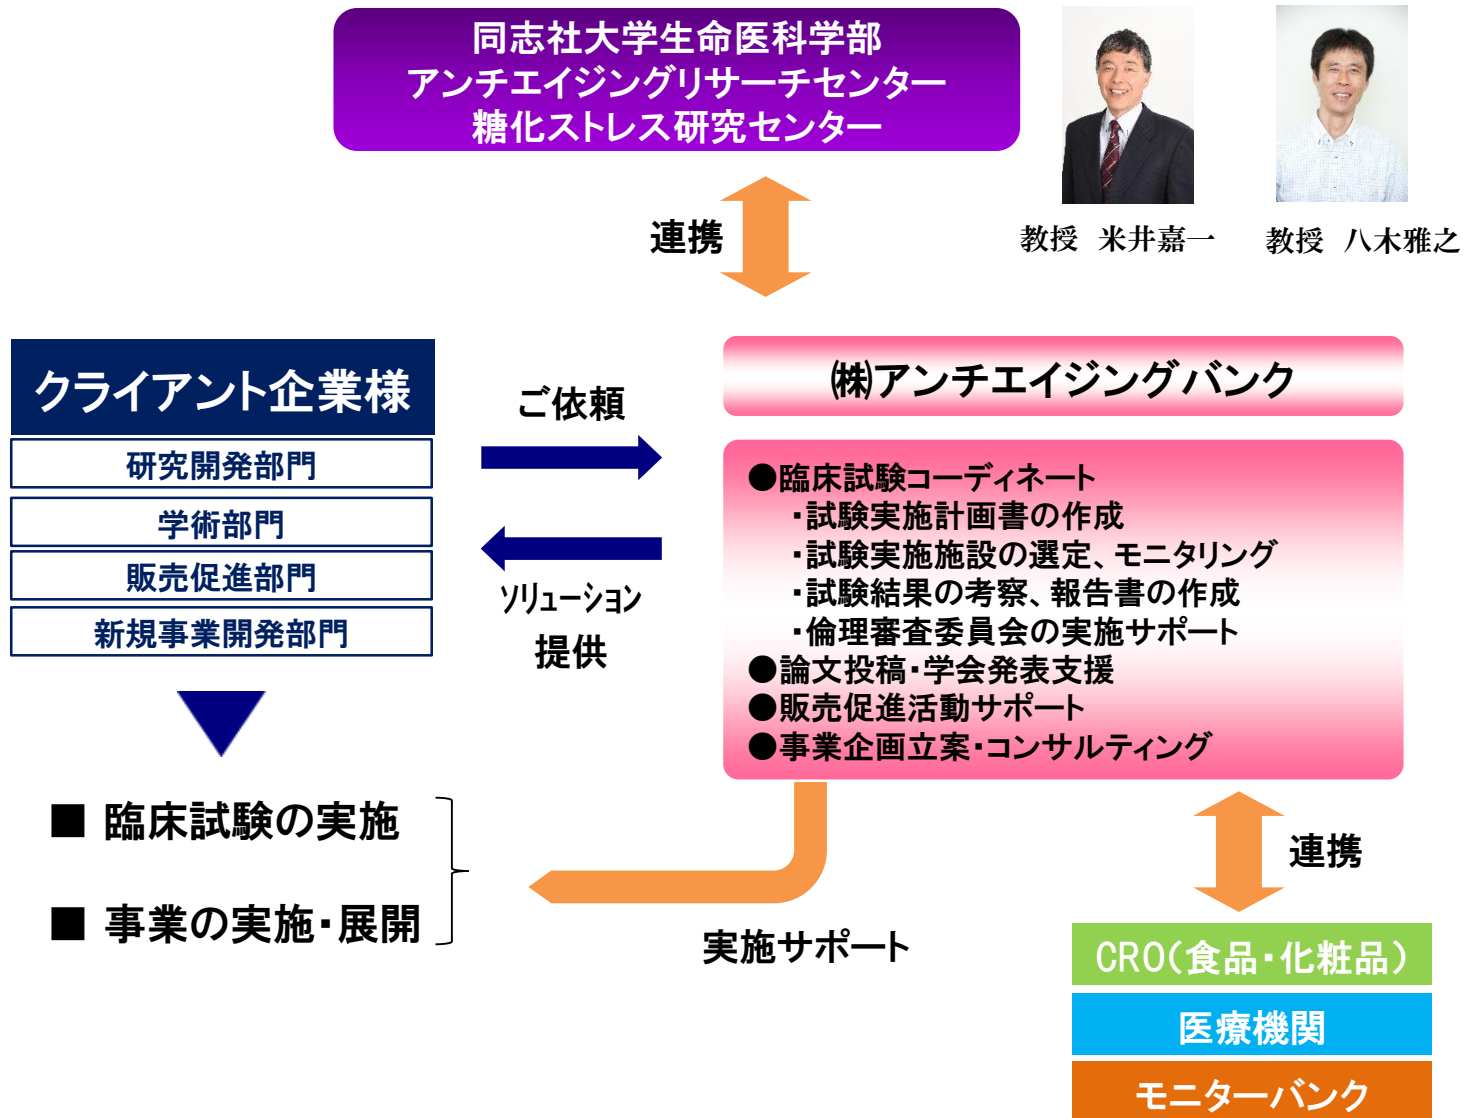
同志社大学生命医科学部
アンチエイジングリサーチセンター
糖化ストレス研究センター

教授　米井嘉一

教授　八木雅之

連携

クライアント企業様
研究開発部門
学術部門
販売促進部門
新規事業開発部門

ご依頼

ソリューション
提供

㈱アンチエイジングバンク

●臨床試験コーディネート
・試験実施計画書の作成
・試験実施施設の選定、モニタリング
・試験結果の考察、報告書の作成
・倫理審査委員会の実施サポート
●論文投稿・学会発表支援
●販売促進活動サポート
●事業企画立案・コンサルティング

■ 臨床試験の実施

■ 事業の実施・展開

実施サポート

連携

CRO（食品・化粧品）
医療機関
モニターバンク